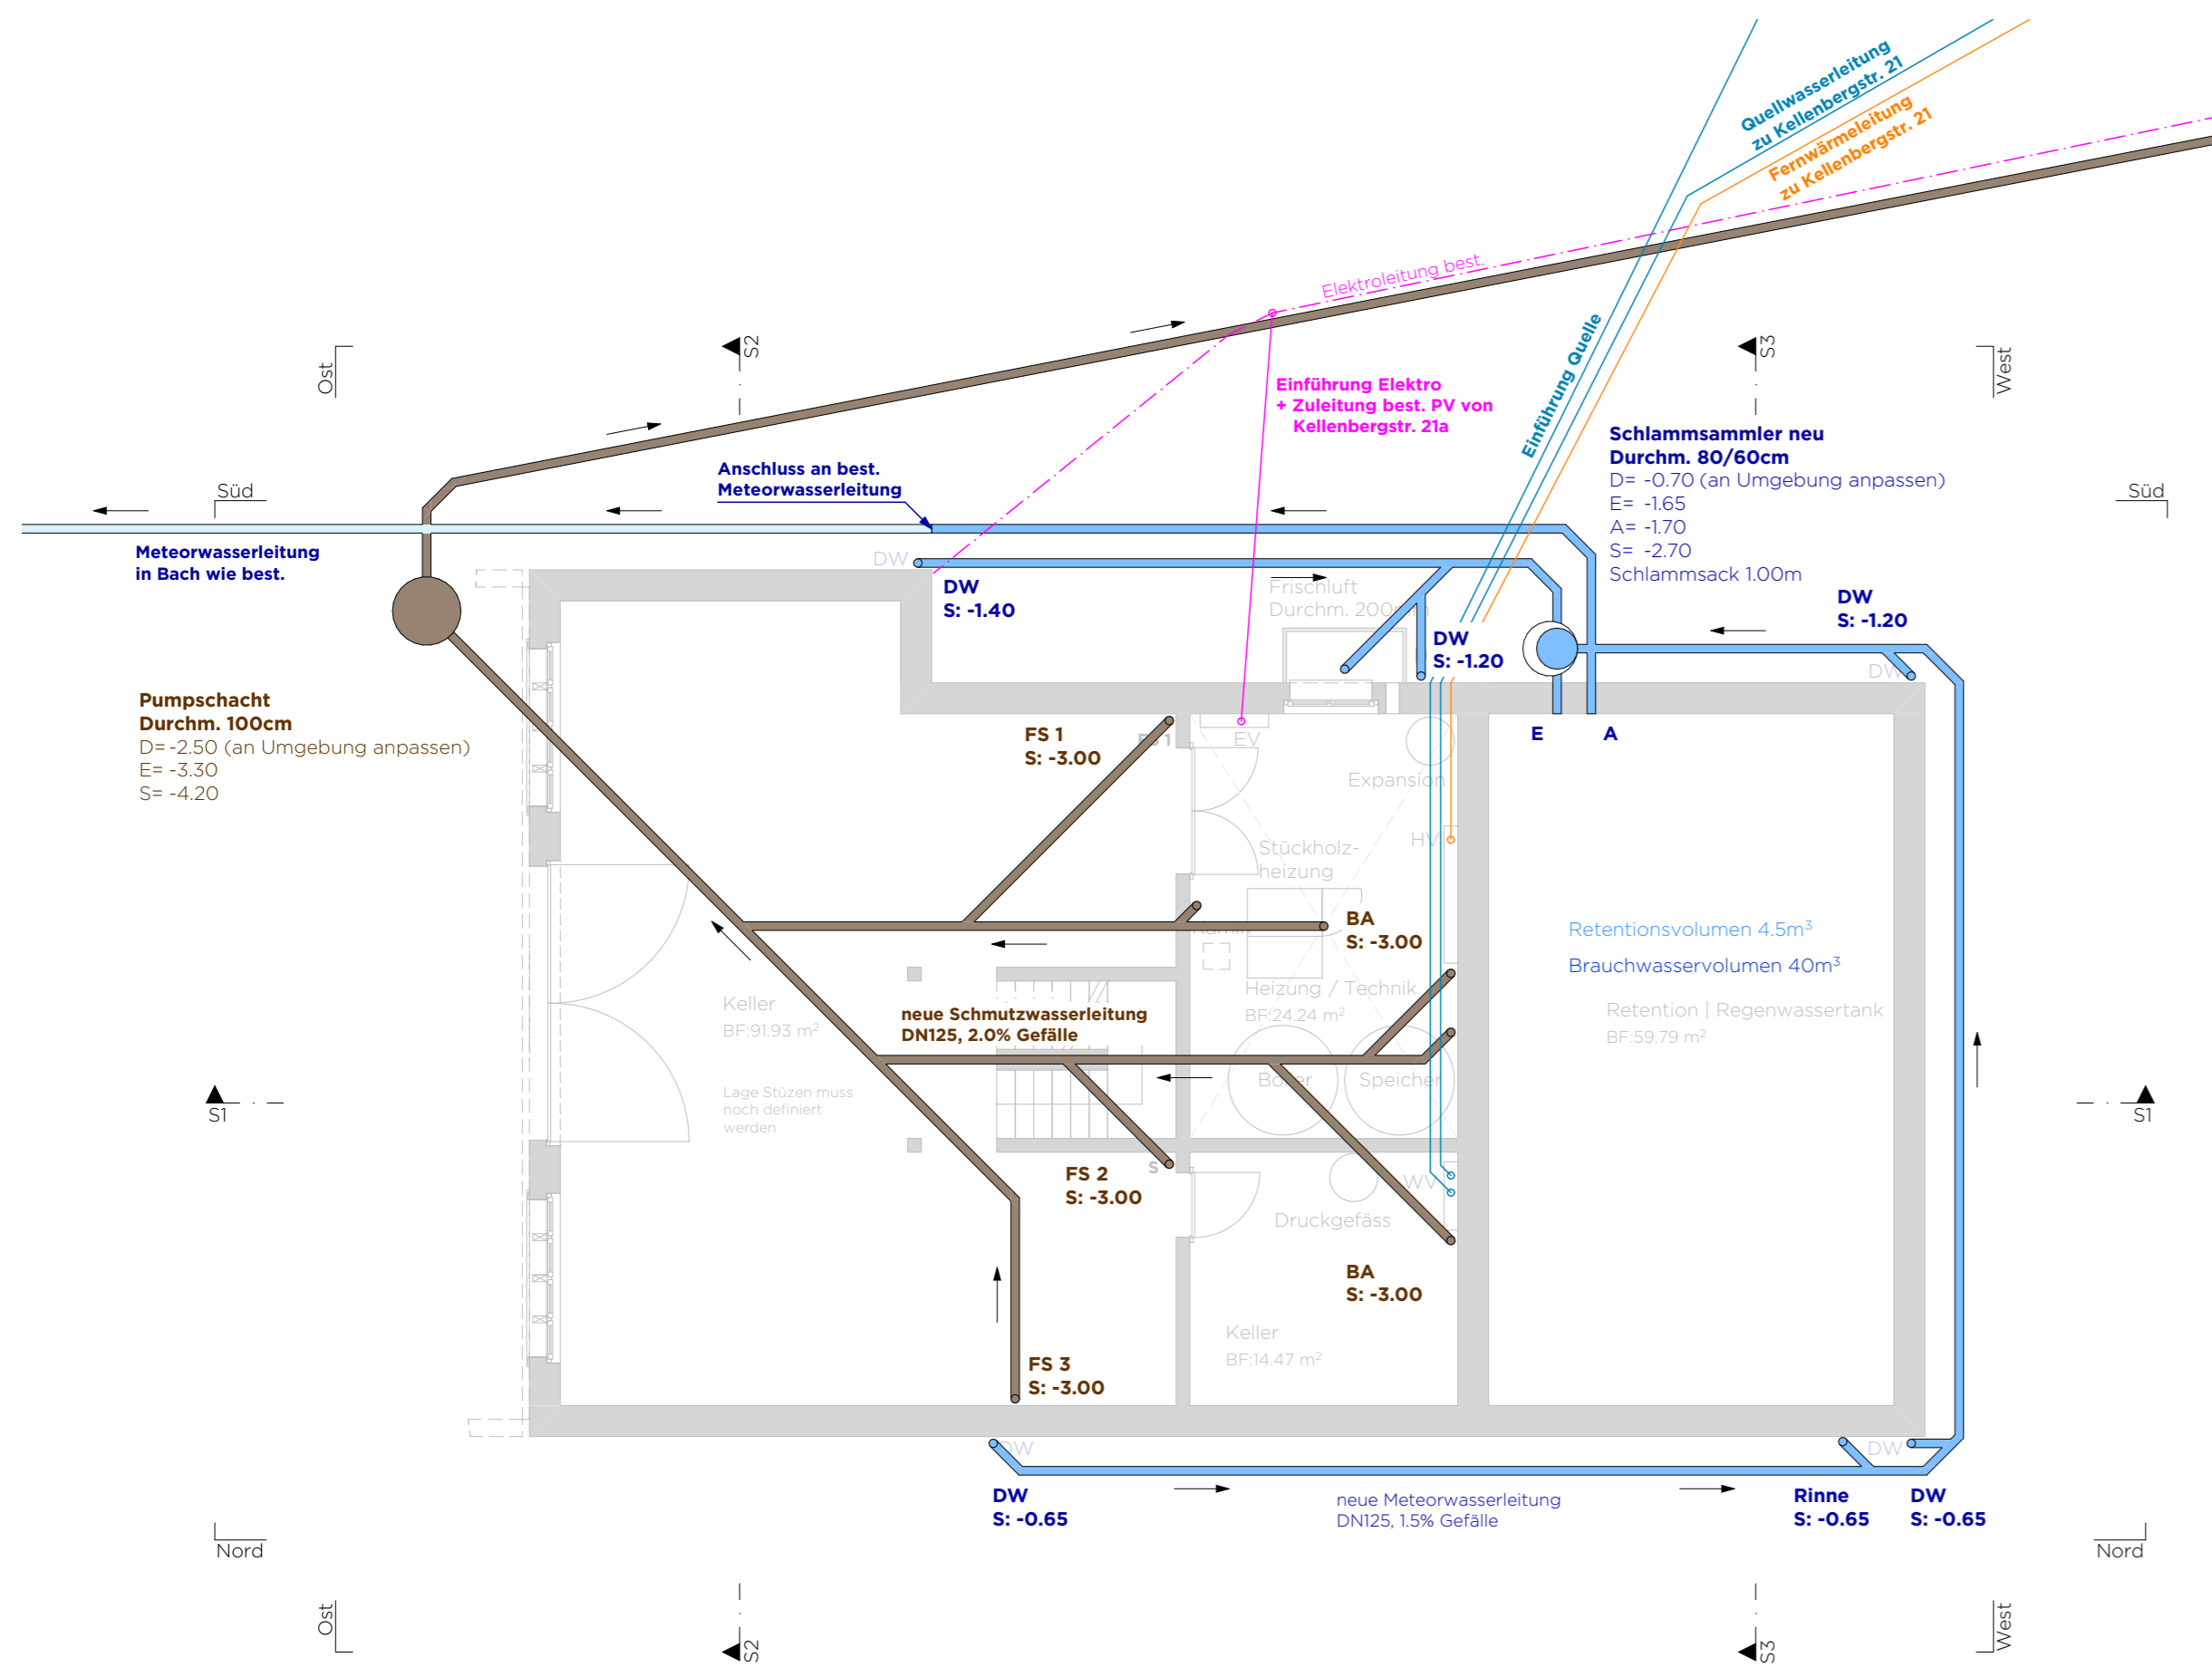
Quellwasserleitung zu Kellenbergstr. 21

Fernwärmeleitung zu Kellenbergstr. 21

Elektroleitung best.

Ost

S2

S3

West

Einführung Elektro + Zuleitung best. PV von Kellenbergstr. 21a

Einführung Quelle

Schlammsammler neu
Durchm. 80/60cm
D= -0.70 (an Umgebung anpassen)
E= -1.65
A= -1.70
S= -2.70
Schlammsack 1.00m

Süd

Anschluss an best. Meteorwasserleitung

Süd

Meteorwasserleitung in Bach wie best.

DW

DW
S: -1.40

Frischluft
Durchm. 200

DW
S: -1.20

DW
S: -1.20

DW

Pumpschacht
Durchm. 100cm
D= -2.50 (an Umgebung anpassen)
E= -3.30
S= -4.20

FS 1
S: -3.00

EV

E

A

Expansion

HV

Stückholzheizung

BA
S: -3.00

Retentionsvolumen 4.5m$^3$

Brauchwasservolumen 40m$^3$

Keller
BF:91.93 m$^2$

neue Schmutzwasserleitung
DN125, 2.0% Gefälle

Heizung / Technik
BF:24.24 m$^2$

Retention | Regenwassertank
BF:59.79 m$^2$

Lage Stützen muss noch definiert werden

Boiler

Speicher

S1

S1

FS 2
S: -3.00

WV

Druckgefäss

BA
S: -3.00

Keller
BF:14.47 m$^2$

FS 3
S: -3.00

DW

DW

DW
S: -0.65

neue Meteorwasserleitung
DN125, 1.5% Gefälle

Rinne
S: -0.65

DW
S: -0.65

Nord

Nord

Ost

S2

S3

West